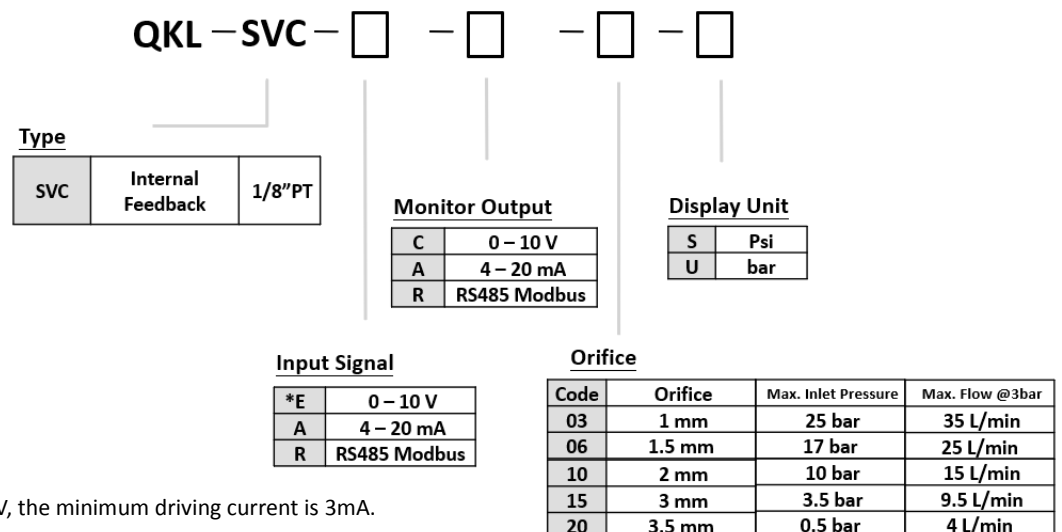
QKL − SVC − □ − □ − □ − □

Type

| SVC | Internal Feedback | 1/8"PT |
|---|---|---|

Monitor Output

| C | 0 – 10 V |
|---|---|
| A | 4 – 20 mA |
| R | RS485 Modbus |

Display Unit

| S | Psi |
|---|---|
| U | bar |

Input Signal

| *E | 0 – 10 V |
|---|---|
| A | 4 – 20 mA |
| R | RS485 Modbus |

Orifice

| Code | Orifice | Max. Inlet Pressure | Max. Flow @3bar |
|---|---|---|---|
| 03 | 1 mm | 25 bar | 35 L/min |
| 06 | 1.5 mm | 17 bar | 25 L/min |
| 10 | 2 mm | 10 bar | 15 L/min |
| 15 | 3 mm | 3.5 bar | 9.5 L/min |
| 20 | 3.5 mm | 0.5 bar | 4 L/min |

V, the minimum driving current is 3mA.